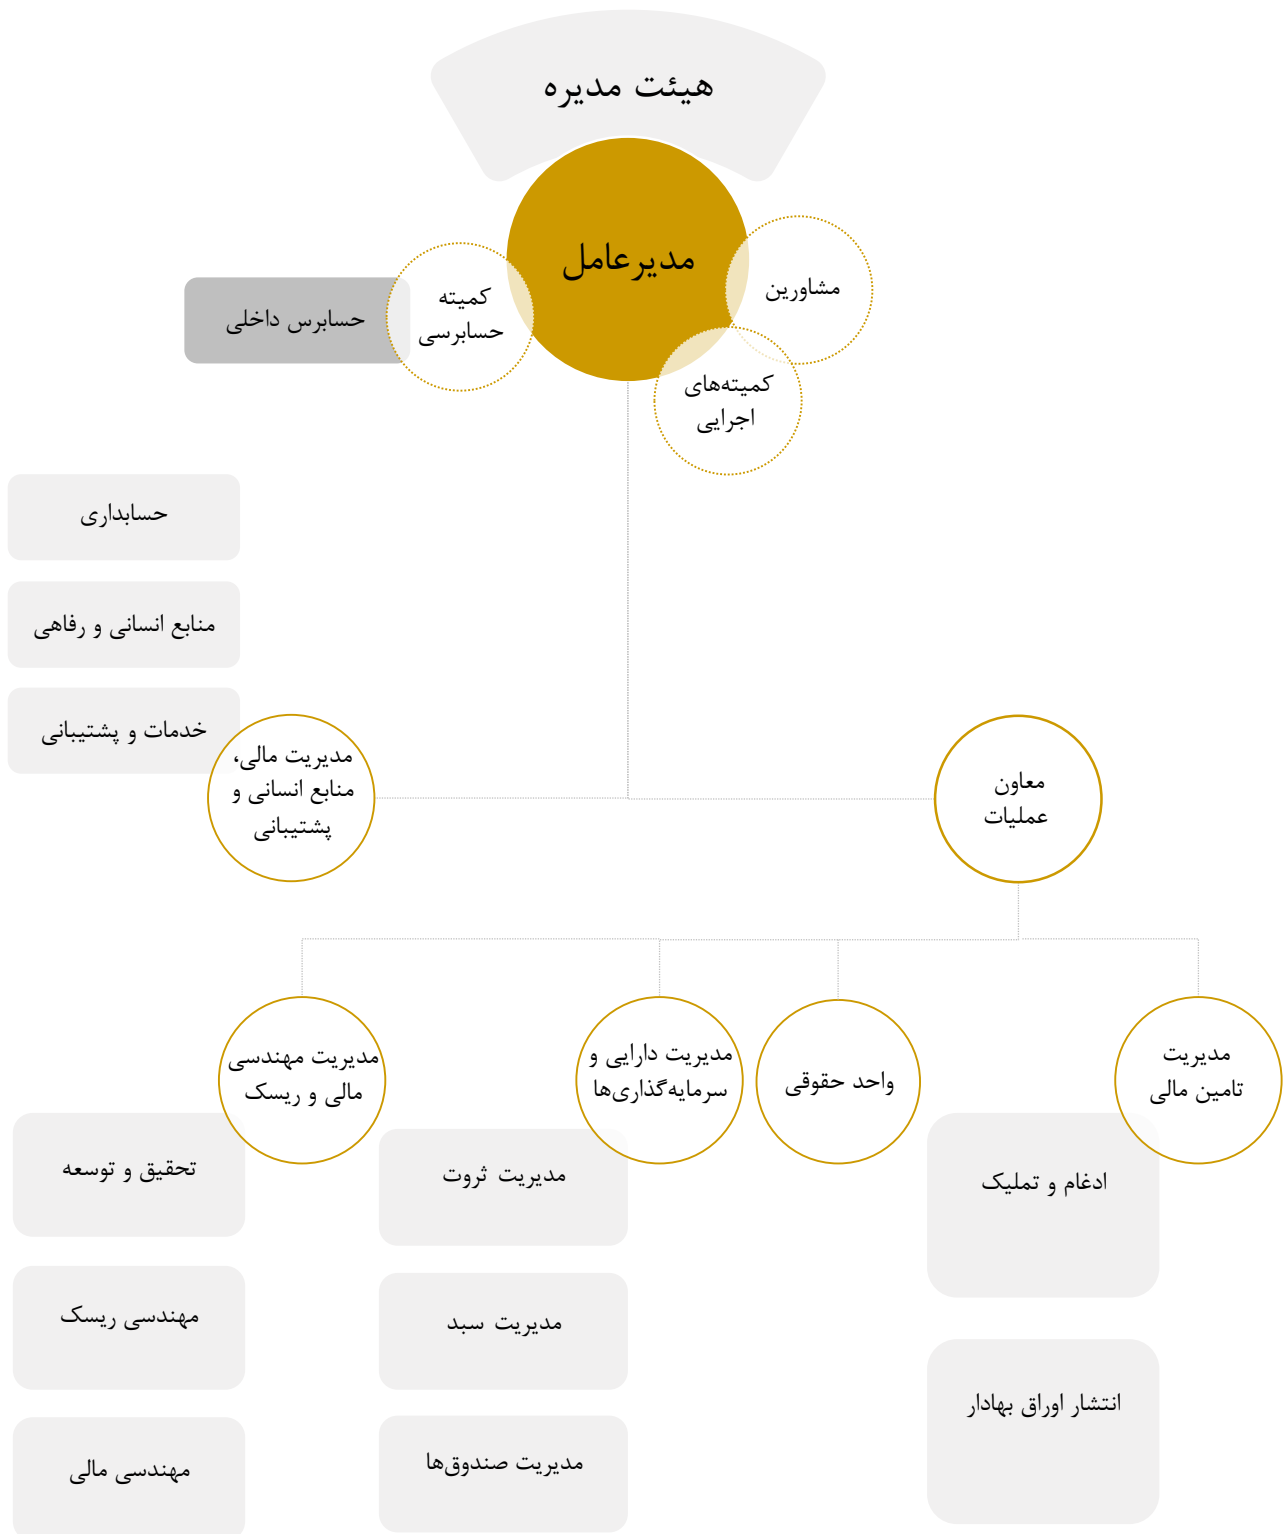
هیئت مدیره

مدیرعامل

کمیته حسابرسی

حسابرس داخلی

مشاورین

کمیته‌های اجرایی

حسابداری

منابع انسانی و رفاهی

خدمات و پشتیبانی

مدیریت مالی، منابع انسانی و پشتیبانی

معاون عملیات

مدیریت مهندسی مالی و ریسک

مدیریت دارایی و سرمایه‌گذاری‌ها

واحد حقوقی

مدیریت تامین مالی

تحقیق و توسعه

مدیریت ثروت

ادغام و تملیک

مهندسی ریسک

مدیریت سبد

انتشار اوراق بهادار

مهندسی مالی

مدیریت صندوق‌ها